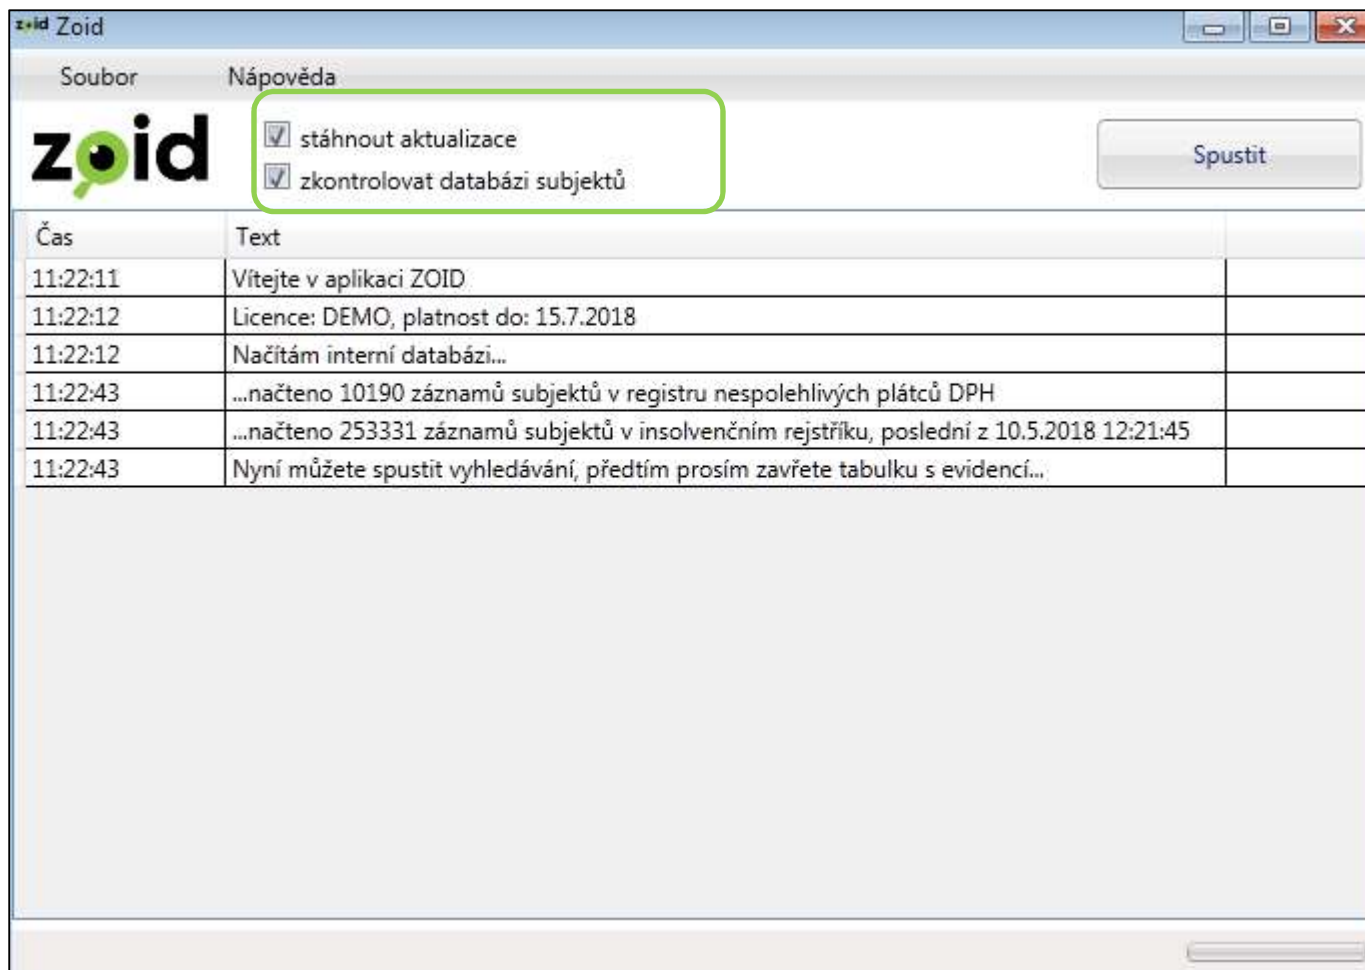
zoid Zoid

Soubor Nápověda

zoid

stáhnout aktualizace
zkontrolovat databázi subjektů

Spustit

| Čas | Text |
|---|---|
| 11:22:11 | Vítejte v aplikaci ZOID |
| 11:22:12 | Licence: DEMO, platnost do: 15.7.2018 |
| 11:22:12 | Načítám interní databázi... |
| 11:22:43 | ...načteno 10190 záznamů subjektů v registru nespolehlivých plátců DPH |
| 11:22:43 | ...načteno 253331 záznamů subjektů v insolvenčním rejstříku, poslední z 10.5.2018 12:21:45 |
| 11:22:43 | Nyní můžete spustit vyhledávání, předtím prosím zavřete tabulku s evidencí... |